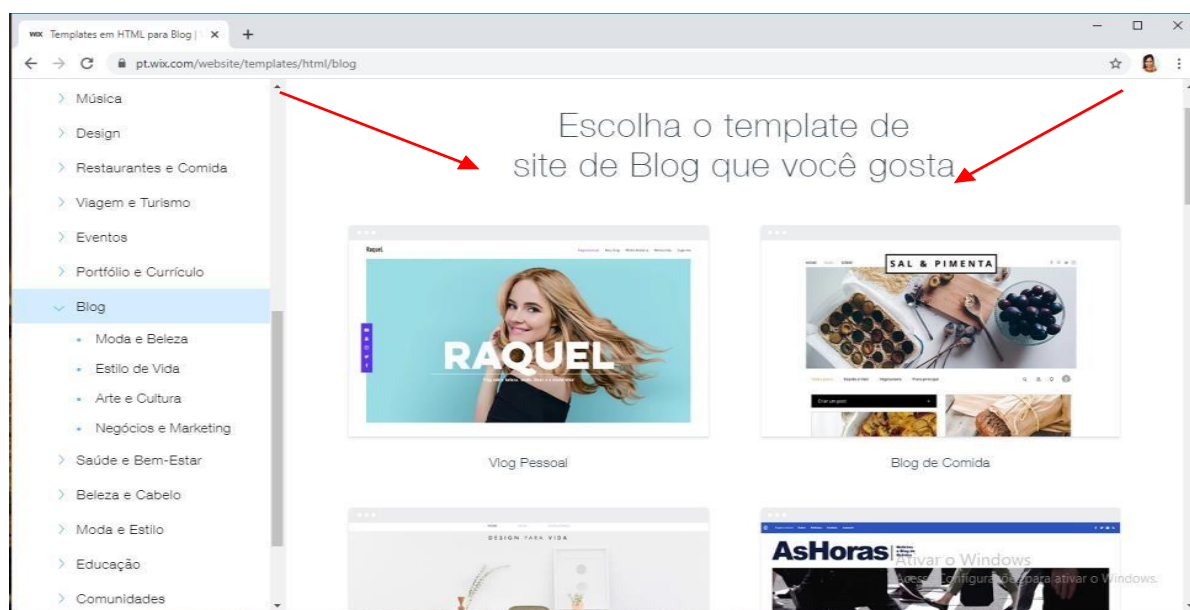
WIX Templates em HTML para Blog | ×
+
pt.wix.com/website/templates/html/blog

Música
Design
Restaurantes e Comida
Viagem e Turismo
Eventos
Portfólio e Currículo
Blog
Moda e Beleza
Estilo de Vida
Arte e Cultura
Negócios e Marketing
Saúde e Bem-Estar
Beleza e Cabelo
Moda e Estilo
Educação
Comunidades

Escolha o template de site de Blog que você gosta

Raquel
RAQUEL
Vlog Pessoal

SAL & PIMENTA
Blog de Comida

DESIGN PARA VIDA

AsHoras

Ativar o Windows
Acesse Configurações para ativar o Windows.